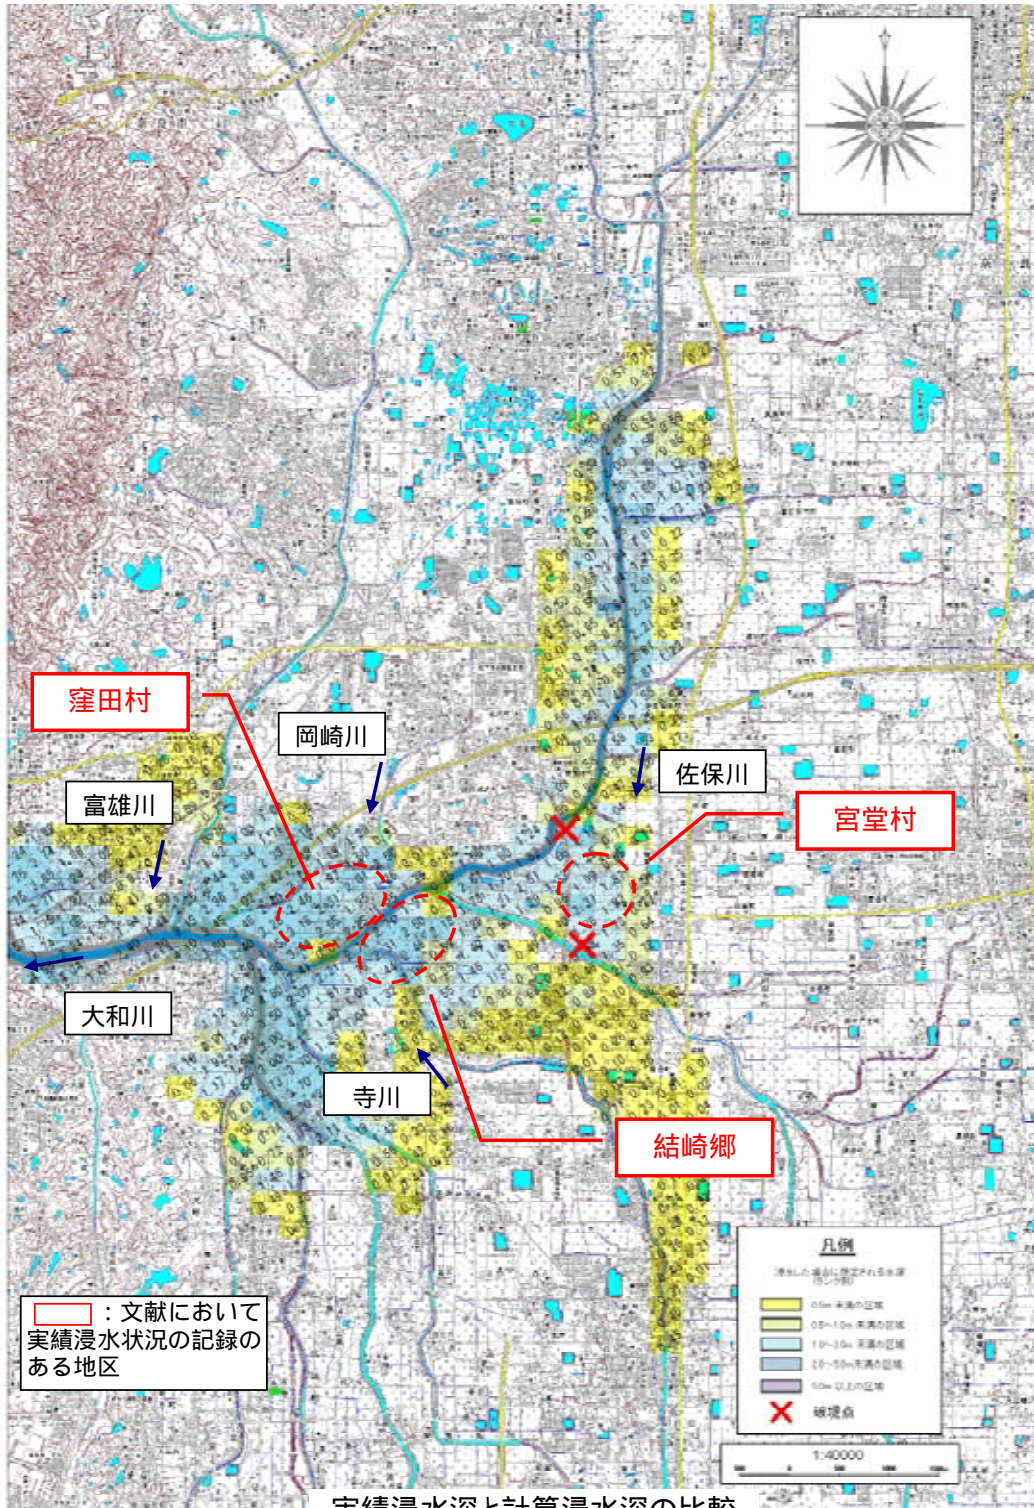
窪田村

岡崎川

富雄川

佐保川

宮堂村

大和川

寺川

結崎郷

：文献において実績浸水状況の記録のある地区

凡例

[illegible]

0.5m 未満の区域
0.5m～1.0m 未満の区域
1.0～2.0m 未満の区域
2.0～5.0m 未満の区域
5.0m 以上の区域
破堤点

1:40000

実績浸水深と計算浸水深の比較